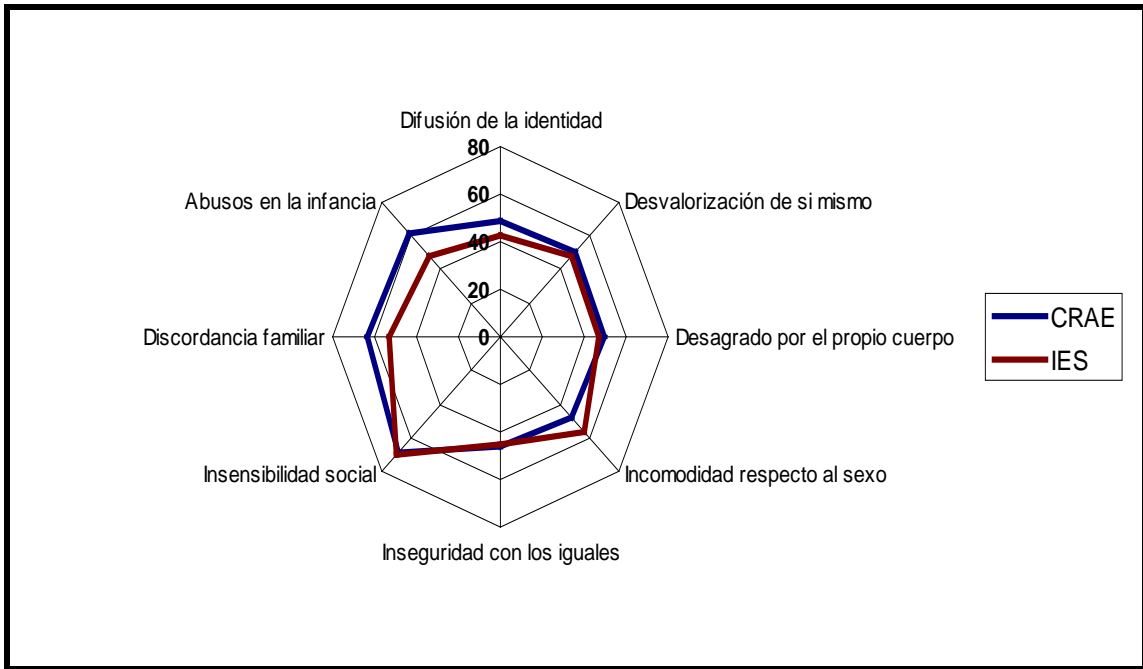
Difusión de la identidad

80

60

40

20

0

Desvalorización de si mismo

Desagrado por el propio cuerpo

Incomodidad respecto al sexo

Inseguridad con los iguales

Insensibilidad social

Discordancia familiar

Abusos en la infancia

CRAE

IES